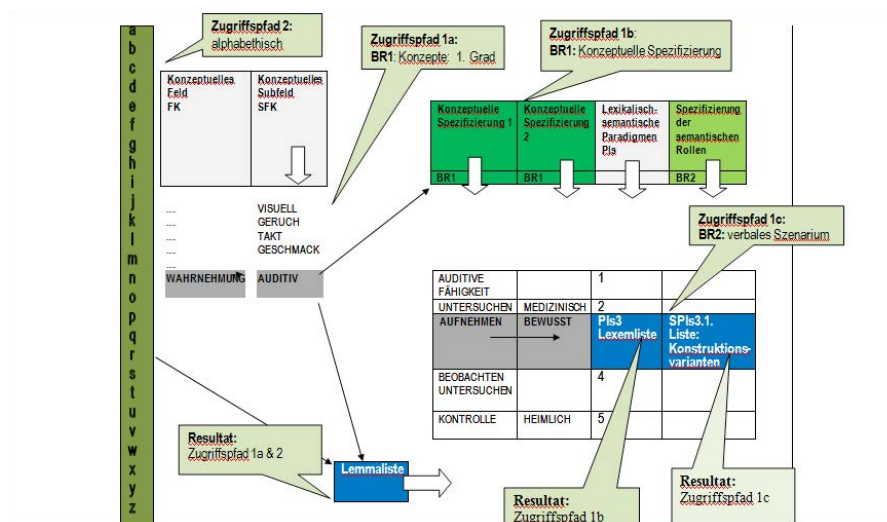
a
b
c
d
e
f
g
h
i
j
k
l
m
n
o
p
q
r
s
t
u
v
w
x
y
z

Zugriffspfad 2: alphabethisch

Zugriffspfad 1a: BR1: Konzepte: 1. Grad

Zugriffspfad 1b: BR1: Konzeptuelle Spezifizierung

| Konzeptuelles Feld FK | Konzeptuelles Subfeld SFK |
|---|---|

| Konzeptuelle Spezifizierung 1 | Konzeptuelle Spezifizierung 2 | Lexikalisch-semantische Paradigmen PIs | Spezifizierung der semantischen Rollen |
|---|---|---|---|
| BR1 | BR1 | | BR2 |

.... VISUELL
.... GERUCH
.... TAKT
.... GESCHMACK
....
WAHRNEHMUNG AUDITIV

Zugriffspfad 1c: BR2: verbales Szenarium

| AUDITIVE FÄHIGKEIT | | 1 | |
|---|---|---|---|
| UNTERSUCHEN | MEDIZINISCH | 2 | |
| AUFNEHMEN | BEWUSST | PIs3 Lexemliste | SPIs3.1. Liste: Konstruktionsvarianten |
| BEOBACHTEN UNTERSUCHEN | | 4 | |
| KONTROLLE | HEIMLICH | 5 | |

Resultat: Zugriffspfad 1a & 2

Lemmaliste

Resultat: Zugriffspfad 1b

Resultat: Zugriffspfad 1c